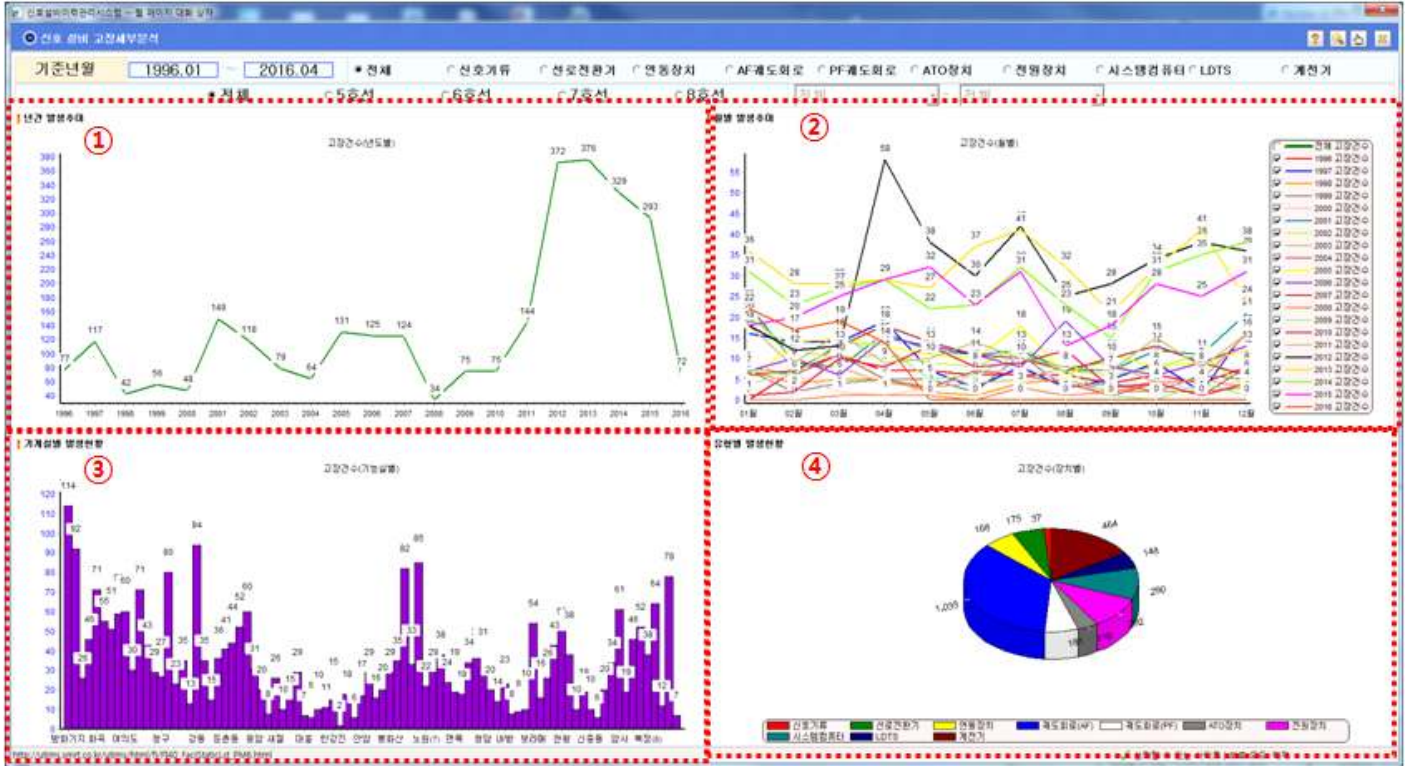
신호설비이력관리시스템 -- 웹 페이지 대화 상자

신호 설비 고장세부분석

기준년월 1996.01 ~ 2016.04 ● 전체 ○ 신호기류 ○ 선로전환기 ○ 연동장치 ○ AF궤도회로 ○ PF궤도회로 ○ ATO장치 ○ 전원장치 ○ 시스템컴퓨터 ○ LDTS ○ 계전기

● 전체 ○ 5호선 ○ 6호선 ○ 7호선 ○ 8호선 전체 ~ 전체

년간 발생추이

①

고장건수(년도별)

380 370 360 350 340 330 320 310 300 290 280 270 260 250 240 230 220 210 200 190 180 170 160 150 140 130 120 110 100 90 80 70 60 50 40

77 117 42 56 48 149 118 79 64 131 125 124 34 75 75 144 372 376 329 293 72

1996 1997 1998 1999 2000 2001 2002 2003 2004 2005 2006 2007 2008 2009 2010 2011 2012 2013 2014 2015 2016

월별 발생추이

②

고장건수(월별)

55 50 45 40 35 30 25 20 15 10 5 0

58 35 31 26 23 28 29 27 22 38 32 37 30 41 31 32 25 28 21 34 31 41 36 38 31

01월 02월 03월 04월 05월 06월 07월 08월 09월 10월 11월 12월

전체 고장건수
1996 고장건수
1997 고장건수
1998 고장건수
1999 고장건수
2000 고장건수
2001 고장건수
2002 고장건수
2003 고장건수
2004 고장건수
2005 고장건수
2006 고장건수
2007 고장건수
2008 고장건수
2009 고장건수
2010 고장건수
2011 고장건수
2012 고장건수
2013 고장건수
2014 고장건수
2015 고장건수
2016 고장건수

개개설별 발생현황

③

고장건수(기능실별)

120 110 100 90 80 70 60 50 40 30 20 10 0

114 92 71 60 71 55 51 43 46 29 30 29 27 35 80 23 13 94 35 15 38 41 44 52 60 31 20 26 29 15 10 8 11 15 18 17 20 29 29 35 82 85 33 22 28 24 19 34 31 20 23 14 10 8 54 15 26 43 38 16 10 20 34 61 52 48 38 64 79 12 7

방화기지 화곡 여의도 청구 강동 장승동 응암 새절 마포 한강진 안암 봉화산 노원 면목 청담 내방 보라매 천왕 신중동 양사 목장

유형별 발생현황

④

고장건수(장치별)

108 175 37 464 148 290 1,035

신호기류 선로전환기 연동장치 궤도회로(AF) 궤도회로(PF) ATO장치 전원장치 시스템컴퓨터 LDTS 계전기

http://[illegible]